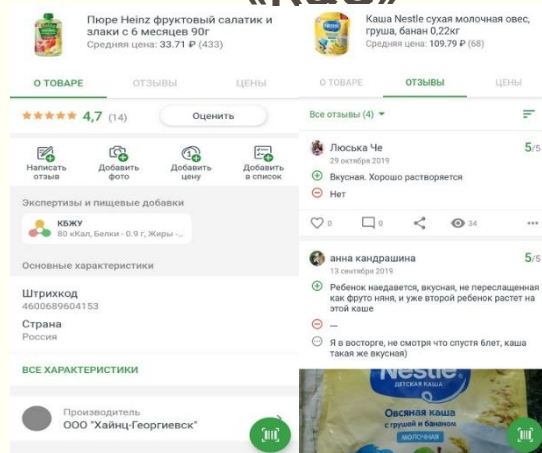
«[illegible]»

Пюре Heinz фруктовый салатик и злаки с 6 месяцев 90г
Средняя цена: 33.71 ₽ (433)

О ТОВАРЕ
ОТЗЫВЫ
ЦЕНЫ

★★★★★ 4,7 (14)
Оценить

Написать отзыв
Добавить фото
Добавить цену
Добавить в список

Экспертизы и пищевые добавки

КБЖУ
80 кКал, Белки - 0.9 г, Жиры -...

Основные характеристики

Штрихкод
4600689604153

Страна
Россия

ВСЕ ХАРАКТЕРИСТИКИ

Производитель
ООО "Хайнц-Георгиевск"

Каша Nestle сухая молочная овес, груша, банан 0,22кг
Средняя цена: 109.79 ₽ (68)

О ТОВАРЕ
ОТЗЫВЫ
ЦЕНЫ

Все отзывы (4)

Люська Че
29 октября 2019
5/5
Вкусная. Хорошо растворяется
Нет

0
0
34

анна кандрашина
13 сентября 2019
5/5
Ребенок наедается, вкусная, не пересладенная как фруто няня, и уже второй ребенок растет на этой каше
—
Я в восторге, не смотря что спустя 6лет, каша такая же вкусная)

Nestle
ДЕТСКАЯ КАША
Овсяная каша с грушей и бананом
МОЛОЧНАЯ